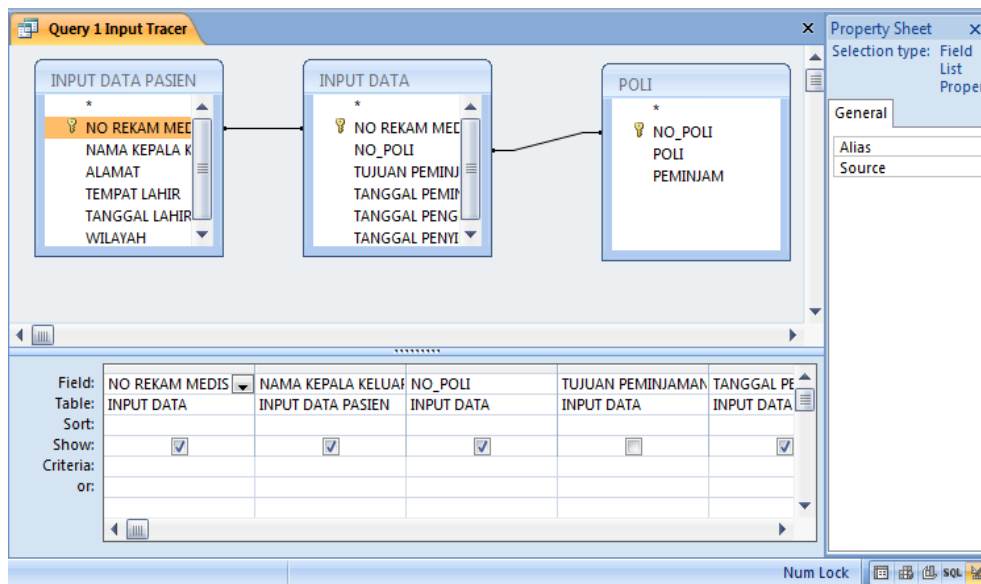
Query 1 Input Tracer

INPUT DATA PASIEN
*
NO REKAM MEDI
NAMA KEPALA K
ALAMAT
TEMPAT LAHIR
TANGGAL LAHIR
WILAYAH

INPUT DATA
*
NO REKAM MEDI
NO_POLI
TUJUAN PEMINJ
TANGGAL PEMIN
TANGGAL PENG
TANGGAL PENYI

POLI
*
NO_POLI
POLI
PEMINJAM

| Field: | NO REKAM MEDIS | NAMA KEPALA KELUAR | NO_POLI | TUJUAN PEMINJAMAN | TANGGAL PE |
|---|---|---|---|---|---|
| Table: | INPUT DATA | INPUT DATA PASIEN | INPUT DATA | INPUT DATA | INPUT DATA |
| Sort: | | | | | |
| Show: | ☑ | ☑ | ☑ | ☐ | ☑ |
| Criteria: | | | | | |
| or: | | | | | |

Property Sheet
Selection type: Field List Proper
General
Alias
Source

Num Lock
SQL